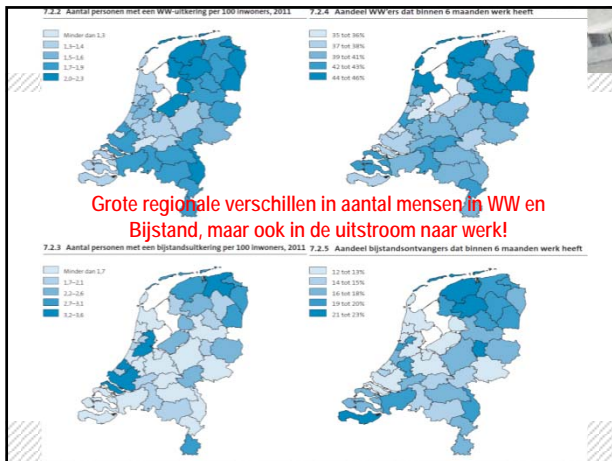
7.2.2 Aantal personen met een WW-uitkering per 100 inwoners, 2011

Minder dan 1,3
1,3–1,4
1,5–1,6
1,7–1,9
2,0–2,3

7.2.4 Aandeel WW'ers dat binnen 6 maanden werk heeft

35 tot 36%
37 tot 38%
39 tot 41%
42 tot 43%
44 tot 46%

Grote regionale verschillen in aantal mensen in WW en Bijstand, maar ook in de uitstroom naar werk!

7.2.3 Aantal personen met een bijstandsuitkering per 100 inwoners, 2011

Minder dan 1,7
1,7–2,1
2,2–2,6
2,7–3,1
3,2–3,6

7.2.5 Aandeel bijstandsontvangers dat binnen 6 maanden werk heeft

12 tot 13%
14 tot 15%
16 tot 18%
19 tot 20%
21 tot 23%